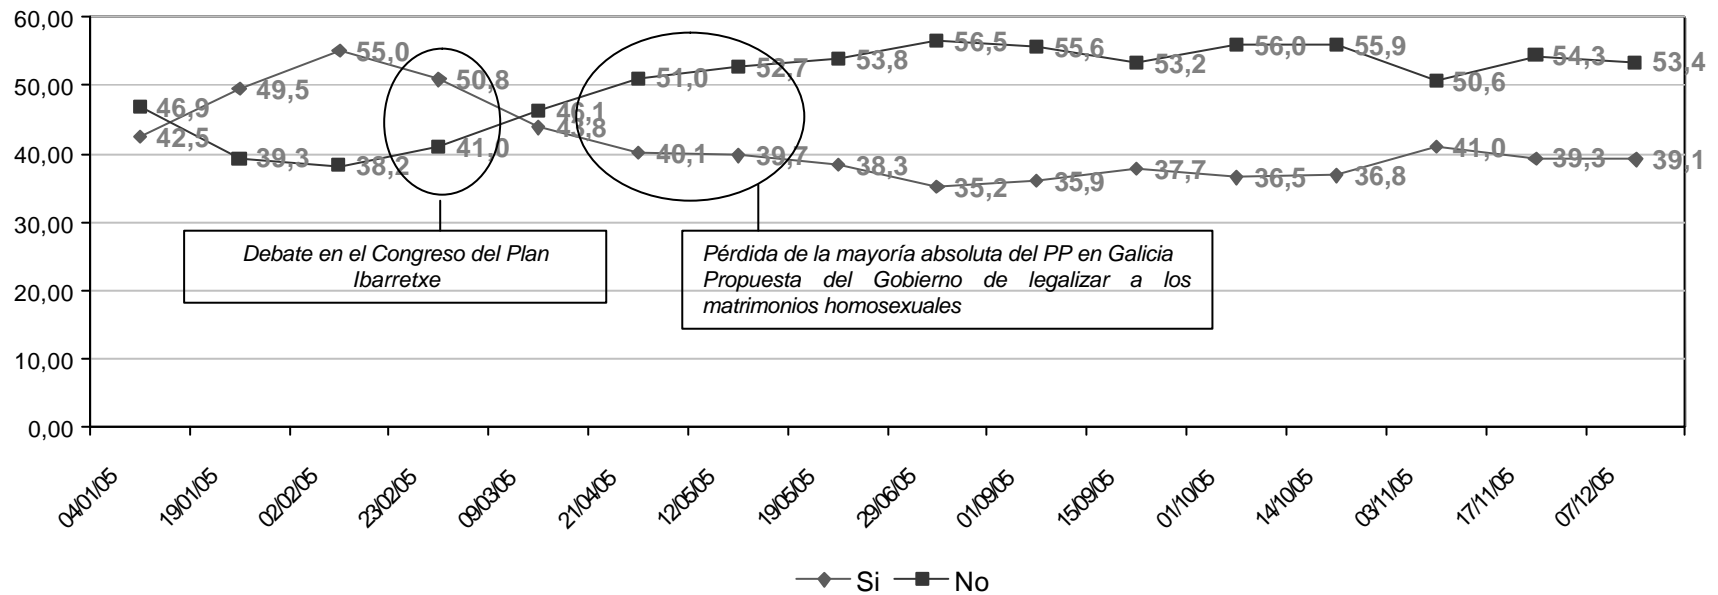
60,00
50,00
40,00
30,00
20,00
10,00
0,00

46,9
42,5
49,5
39,3
55,0
38,2
50,8
41,0
46,1
43,8
51,0
40,1
52,7
39,7
53,8
38,3
56,5
35,2
55,6
35,9
53,2
37,7
56,0
36,5
55,9
36,8
50,6
41,0
54,3
39,3
53,4
39,1

Debate en el Congreso del Plan Ibarretxe

Pérdida de la mayoría absoluta del PP en Galicia
Propuesta del Gobierno de legalizar a los matrimonios homosexuales

04/01/05
19/01/05
02/02/05
23/02/05
09/03/05
21/04/05
12/05/05
19/05/05
29/06/05
01/09/05
15/09/05
01/10/05
14/10/05
03/11/05
17/11/05
07/12/05

Si No